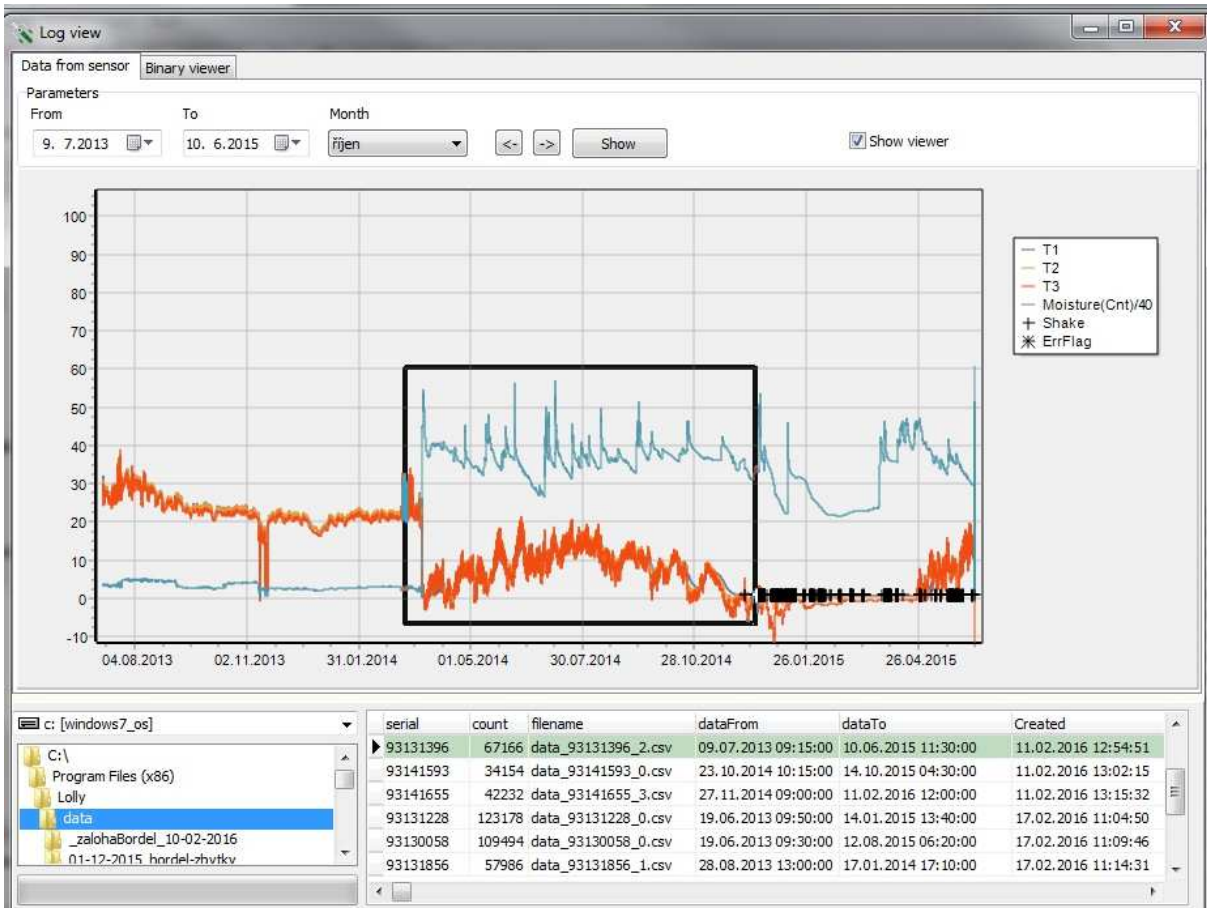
Log view

Data from sensor | Binary viewer

Parameters
From 9. 7.2013
To 10. 6.2015
Month říjen
<- -> Show
Show viewer

100
90
80
70
60
50
40
30
20
10
0
-10

04.08.2013 02.11.2013 31.01.2014 01.05.2014 30.07.2014 28.10.2014 26.01.2015 26.04.2015

T1
T2
T3
Moisture(Cnt)/40
+ Shake
ErrFlag

c: [windows7_os]
C:\
Program Files (x86)
Lolly
data
_zalohaBordel_10-02-2016
01-12-2015_bordel-zbytky

| serial | count | filename | dataFrom | dataTo | Created |
|---|---|---|---|---|---|
| 93131396 | 67166 | data_93131396_2.csv | 09.07.2013 09:15:00 | 10.06.2015 11:30:00 | 11.02.2016 12:54:51 |
| 93141593 | 34154 | data_93141593_0.csv | 23.10.2014 10:15:00 | 14.10.2015 04:30:00 | 11.02.2016 13:02:15 |
| 93141655 | 42232 | data_93141655_3.csv | 27.11.2014 09:00:00 | 11.02.2016 12:00:00 | 11.02.2016 13:15:32 |
| 93131228 | 123178 | data_93131228_0.csv | 19.06.2013 09:50:00 | 14.01.2015 13:40:00 | 17.02.2016 11:04:50 |
| 93130058 | 109494 | data_93130058_0.csv | 19.06.2013 09:30:00 | 12.08.2015 06:20:00 | 17.02.2016 11:09:46 |
| 93131856 | 57986 | data_93131856_1.csv | 28.08.2013 13:00:00 | 17.01.2014 17:10:00 | 17.02.2016 11:14:31 |